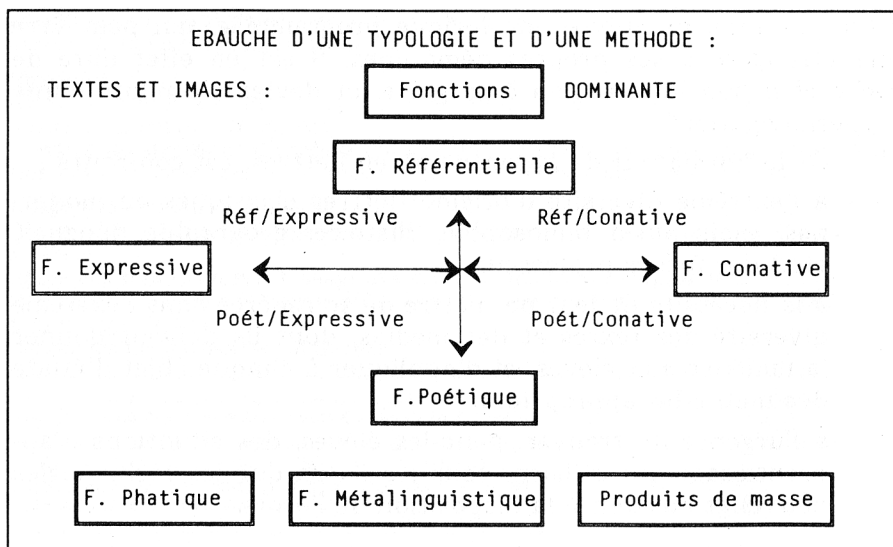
EBAUCHE D'UNE TYPOLOGIE ET D'UNE METHODE :

TEXTES ET IMAGES : Fonctions DOMINANTE

F. Référentielle

Réf/Expressive

Réf/Conative

F. Expressive

F. Conative

Poét/Expressive

Poét/Conative

F.Poétique

F. Phatique

F. Métalinguistique

Produits de masse